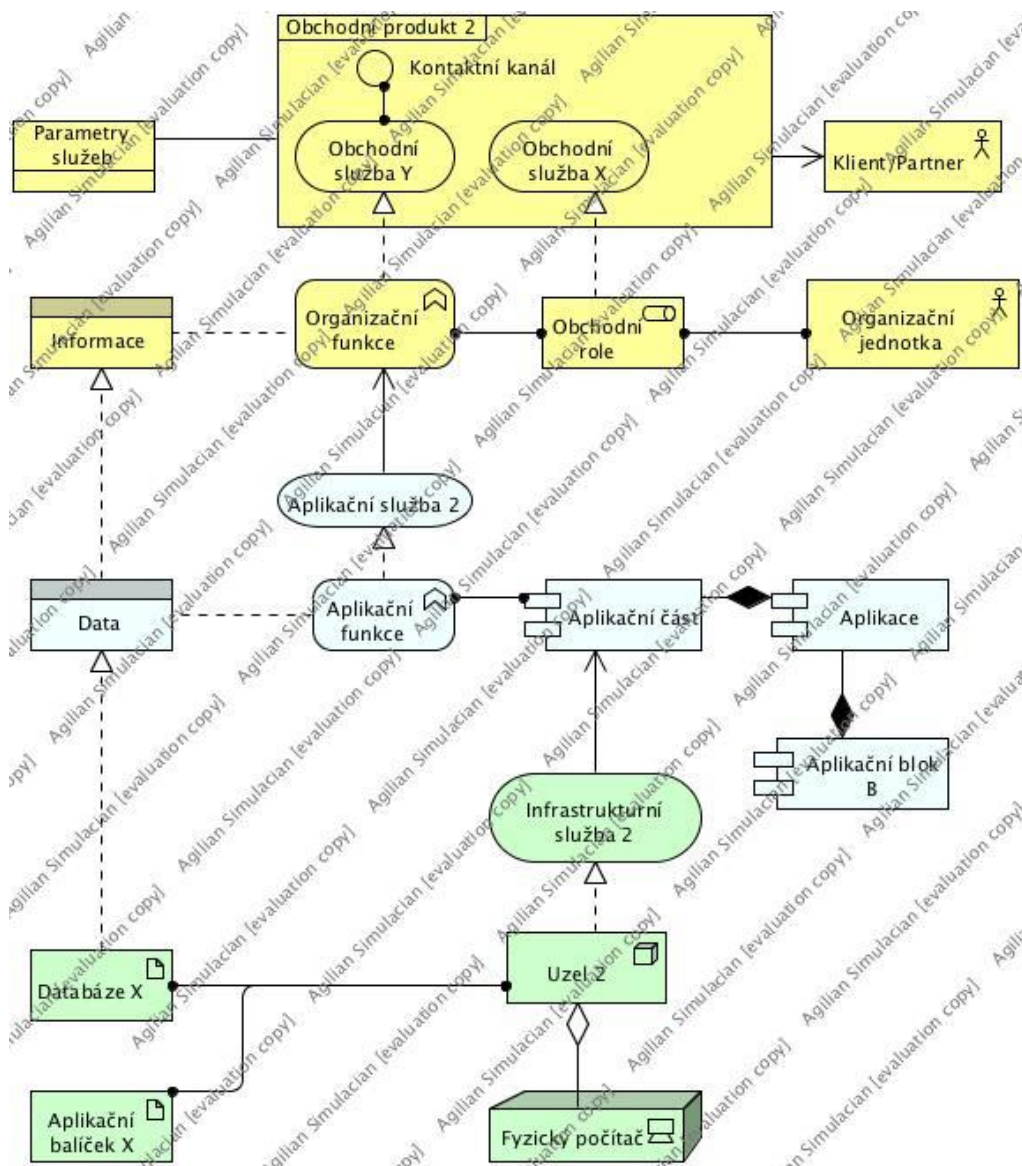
Obchodní produkt 2

Kontaktní kanál

Parametry služeb

Obchodní služba Y

Obchodní služba X

Klient/Partner

Informace

Organizační funkce

Obchodní role

Organizační jednotka

Aplikační služba 2

Data

Aplikační funkce

Aplikační část

Aplikace

Aplikační blok B

Infrastrukturní služba 2

Databáze X

Uzel 2

Aplikační balíček X

Fyzický počítač

Agilian Simulacian [evaluation copy]